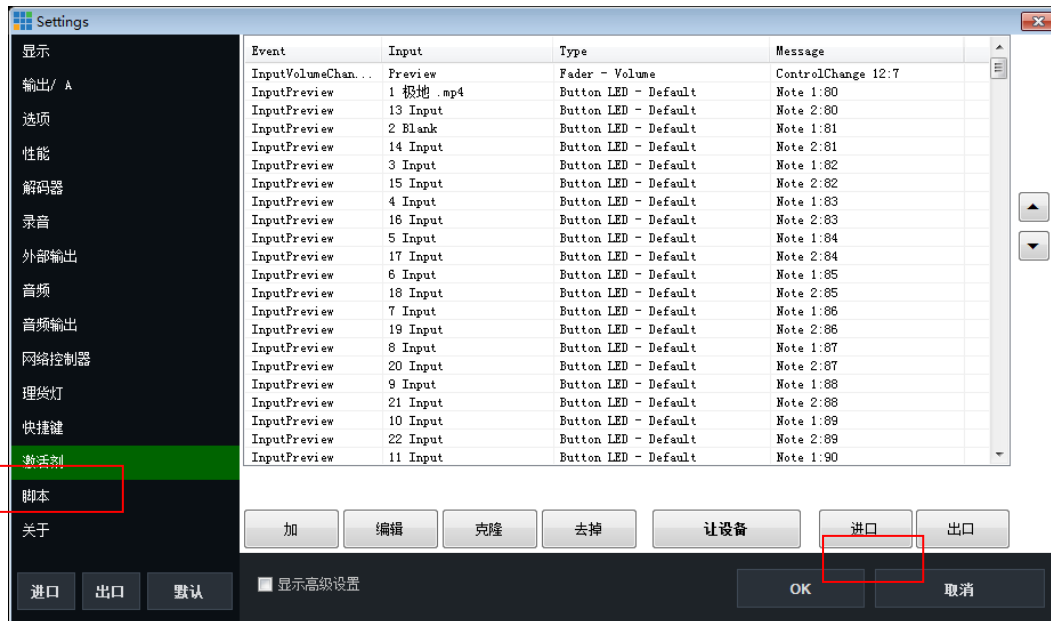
Settings

显示
输出/ A
选项
性能
解码器
录音
外部输出
音频
音频输出
网络控制器
理货灯
快捷键
激活剂
脚本
关于

| Event | Input | Type | Message |
|---|---|---|---|
| InputVolumeChan... | Preview | Fader - Volume | ControlChange 12:7 |
| InputPreview | 1 极地 .mp4 | Button LED - Default | Note 1:80 |
| InputPreview | 13 Input | Button LED - Default | Note 2:80 |
| InputPreview | 2 Blank | Button LED - Default | Note 1:81 |
| InputPreview | 14 Input | Button LED - Default | Note 2:81 |
| InputPreview | 3 Input | Button LED - Default | Note 1:82 |
| InputPreview | 15 Input | Button LED - Default | Note 2:82 |
| InputPreview | 4 Input | Button LED - Default | Note 1:83 |
| InputPreview | 16 Input | Button LED - Default | Note 2:83 |
| InputPreview | 5 Input | Button LED - Default | Note 1:84 |
| InputPreview | 17 Input | Button LED - Default | Note 2:84 |
| InputPreview | 6 Input | Button LED - Default | Note 1:85 |
| InputPreview | 18 Input | Button LED - Default | Note 2:85 |
| InputPreview | 7 Input | Button LED - Default | Note 1:86 |
| InputPreview | 19 Input | Button LED - Default | Note 2:86 |
| InputPreview | 8 Input | Button LED - Default | Note 1:87 |
| InputPreview | 20 Input | Button LED - Default | Note 2:87 |
| InputPreview | 9 Input | Button LED - Default | Note 1:88 |
| InputPreview | 21 Input | Button LED - Default | Note 2:88 |
| InputPreview | 10 Input | Button LED - Default | Note 1:89 |
| InputPreview | 22 Input | Button LED - Default | Note 2:89 |
| InputPreview | 11 Input | Button LED - Default | Note 1:90 |

加 编辑 克隆 去掉 让设备 进口 出口

进口 出口 默认
显示高级设置
OK 取消